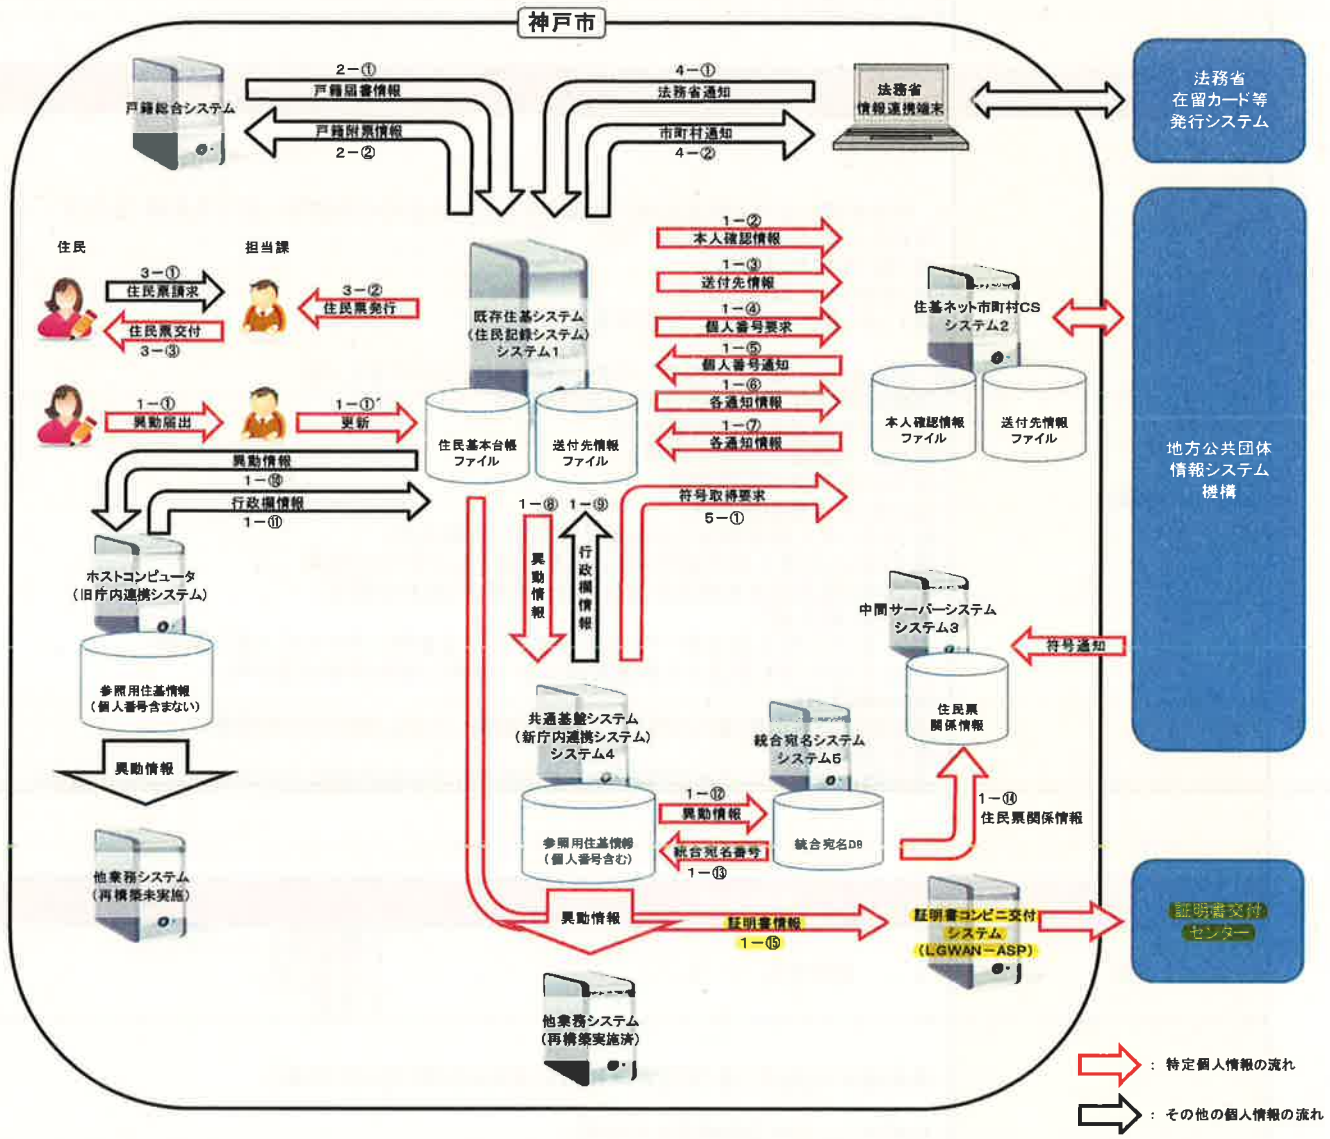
神戸市

戸籍総合システム

2－①
戸籍届書情報

戸籍附票情報
2－②

4－①
法務省通知

市町村通知
4－②

法務省
情報連携端末

法務省
在留カード等
発行システム

住民

担当課

3－①
住民票請求

住民票交付
3－③

3－②
住民票発行

1－①
異動届出

1－①'
更新

既存住基システム
(住民記録システム)
システム1

住民基本台帳
ファイル

送付先情報
ファイル

1－②
本人確認情報

1－③
送付先情報

1－④
個人番号要求

1－⑤
個人番号通知

1－⑥
各通知情報

1－⑦
各通知情報

住基ネット市町村CS
システム2

本人確認情報
ファイル

送付先情報
ファイル

地方公共団体
情報システム
機構

異動情報
1－⑩

行政機情報
1－⑪

ホストコンピュータ
(旧庁内連携システム)

参照用住基情報
(個人番号含まない)

異動情報

他業務システム
(再構築未実施)

1－⑧
異動情報

1－⑨
行政機情報

符号取得要求
5－①

中間サーバーシステム
システム3

符号通知

住民票
関係情報

共通基盤システム
(新庁内連携システム)
システム4

参照用住基情報
(個人番号含む)

統合宛名システム
システム5

統合宛名DB

1－⑫
異動情報

統合宛名番号
1－⑬

1－⑭
住民票関係情報

異動情報

証明書情報
1－⑮

証明書コンビニ交付
システム
(LGWAN－ASP)

証明書交付
センター

他業務システム
(再構築実施済)

：特定個人情報の流れ

：その他の個人情報の流れ